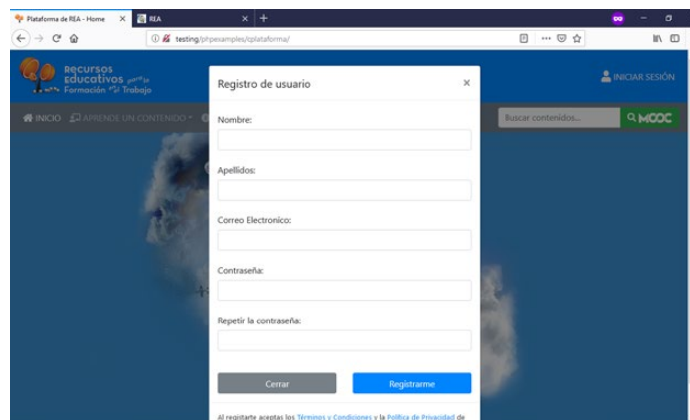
Plataforma de REA - Home ×
REA ×
+
testing/phpexamples/qplataforma/
Recursos Educativos para la Formación en el Trabajo
INICIAR SESIÓN
INICIO
APRENDE UN CONTENIDO
Buscar contenidos...
MOOC

Registro de usuario
×
Nombre:
Apellidos:
Correo Electronico:
Contraseña:
Repetir la contraseña:
Cerrar
Registrarme
Al registarte aceptas los Términos y Condiciones y la Política de Privacidad de